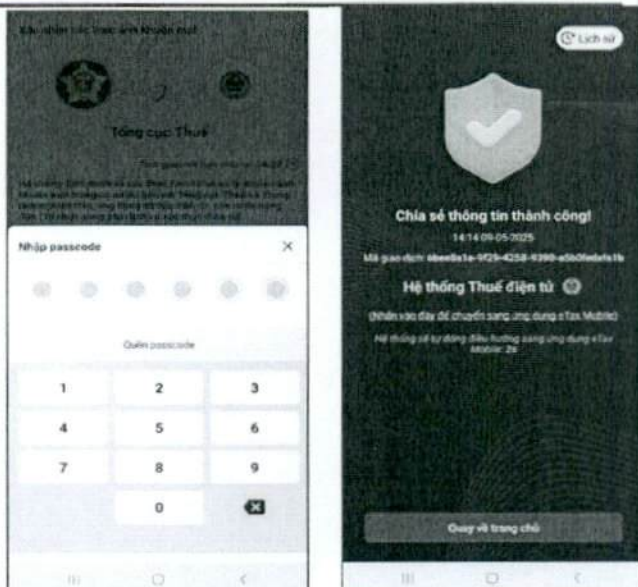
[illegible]

Tổng cục Thuế

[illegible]

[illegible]

Nhập passcode

×

Quên passcode

| 1 | 2 | 3 |
|---|---|---|
| 4 | 5 | 6 |
| 7 | 8 | 9 |
|  | 0 |  |

Lịch sử

Chia sẻ thông tin thành công!

14:14 09-05-2025

Mã giao dịch: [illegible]

Hệ thống Thuế điện tử

(Nhấn vào đây để chuyển sang ứng dụng eTax Mobile)

Hệ thống sẽ tự động điều hướng sang ứng dụng eTax Mobile: 29

Quay về trang chủ